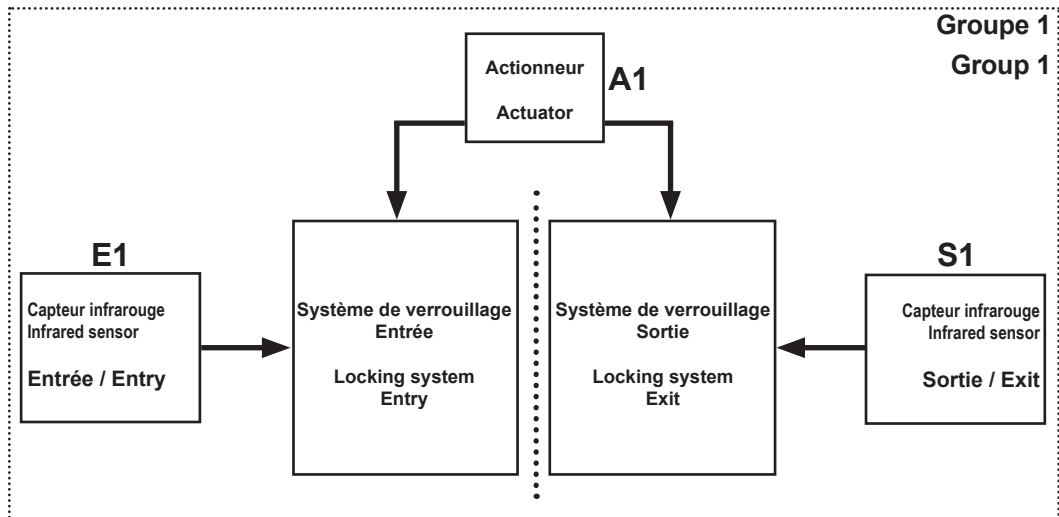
Groupe 1
Group 1

Actionneur
Actuator

A1

E1

Capteur infrarouge
Infrared sensor

Entrée / Entry

Système de verrouillage
Entrée

Locking system
Entry

Système de verrouillage
Sortie

Locking system
Exit

S1

Capteur infrarouge
Infrared sensor

Sortie / Exit